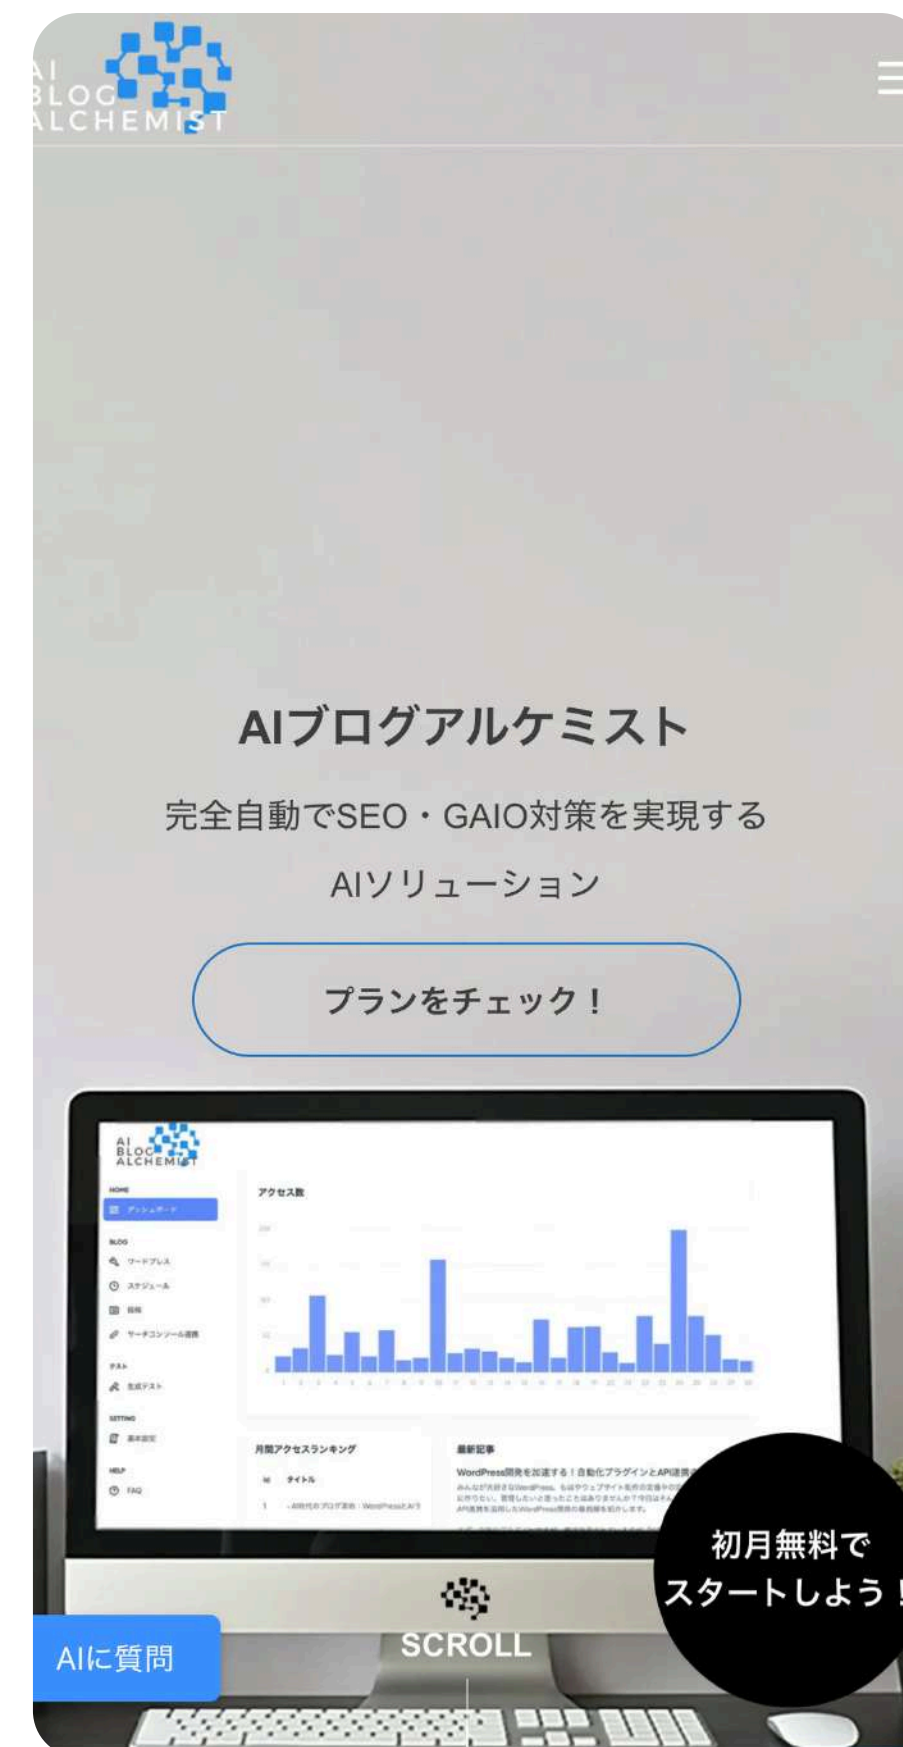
AI BLOG ALCHEMIST

AIブログアルケミスト

完全自動でSEO・GAIO対策を実現する

AIソリューション

プランをチェック！

AI BLOG ALCHEMIST

HOME

ダッシュボード

BLOG

ワードプレス

スケジュール

投稿

サーチコンソール連携

テスト

生成テスト

SETTING

基本設定

HELP

FAQ

アクセス数

月間アクセスランキング

No タイトル

1 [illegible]

最新記事

WordPress開発を加速する！自動化プラグインとAPI連携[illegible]

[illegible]

初月無料で
スタートしよう！

SCROLL

AIに質問